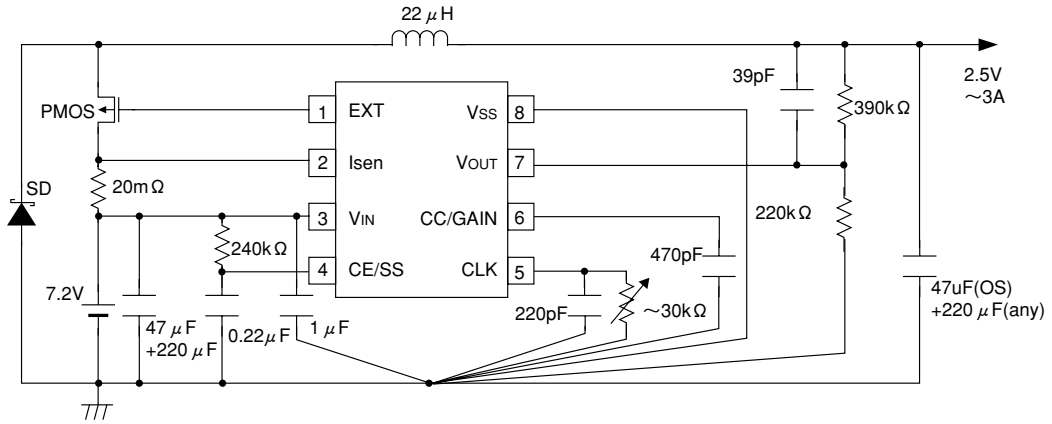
22 $\mu$H

2.5V
～3A

39pF

390k$\Omega$

PMOS

1 EXT
2 Isen
3 VIN
4 CE/SS

VSS 8
VOUT 7
CC/GAIN 6
CLK 5

SD

20m$\Omega$

240k$\Omega$

220k$\Omega$

470pF

7.2V

47 $\mu$F
+220 $\mu$F

0.22$\mu$F

1 $\mu$F

220pF

～30k$\Omega$

47uF(OS)
+220 $\mu$F(any)